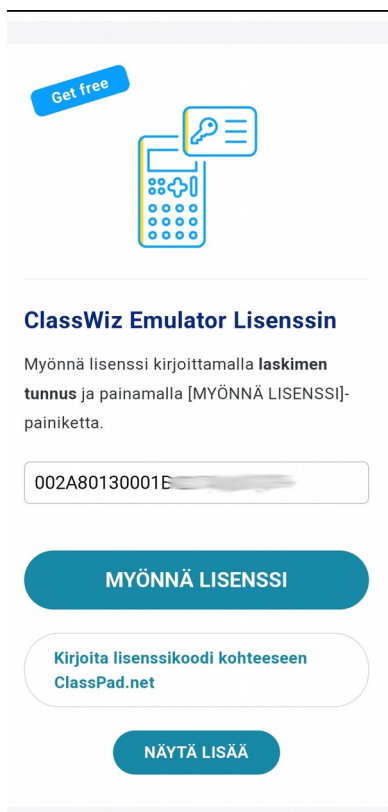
Get free

ClassWiz Emulator Lisenssin

Myönnä lisenssi kirjoittamalla laskimen tunnus ja painamalla [MYÖNNÄ LISENSSI]-painiketta.

002A80130001E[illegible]

MYÖNNÄ LISENSSI

Kirjoita lisenssikoodi kohteeseen ClassPad.net

NÄYTÄ LISÄÄ